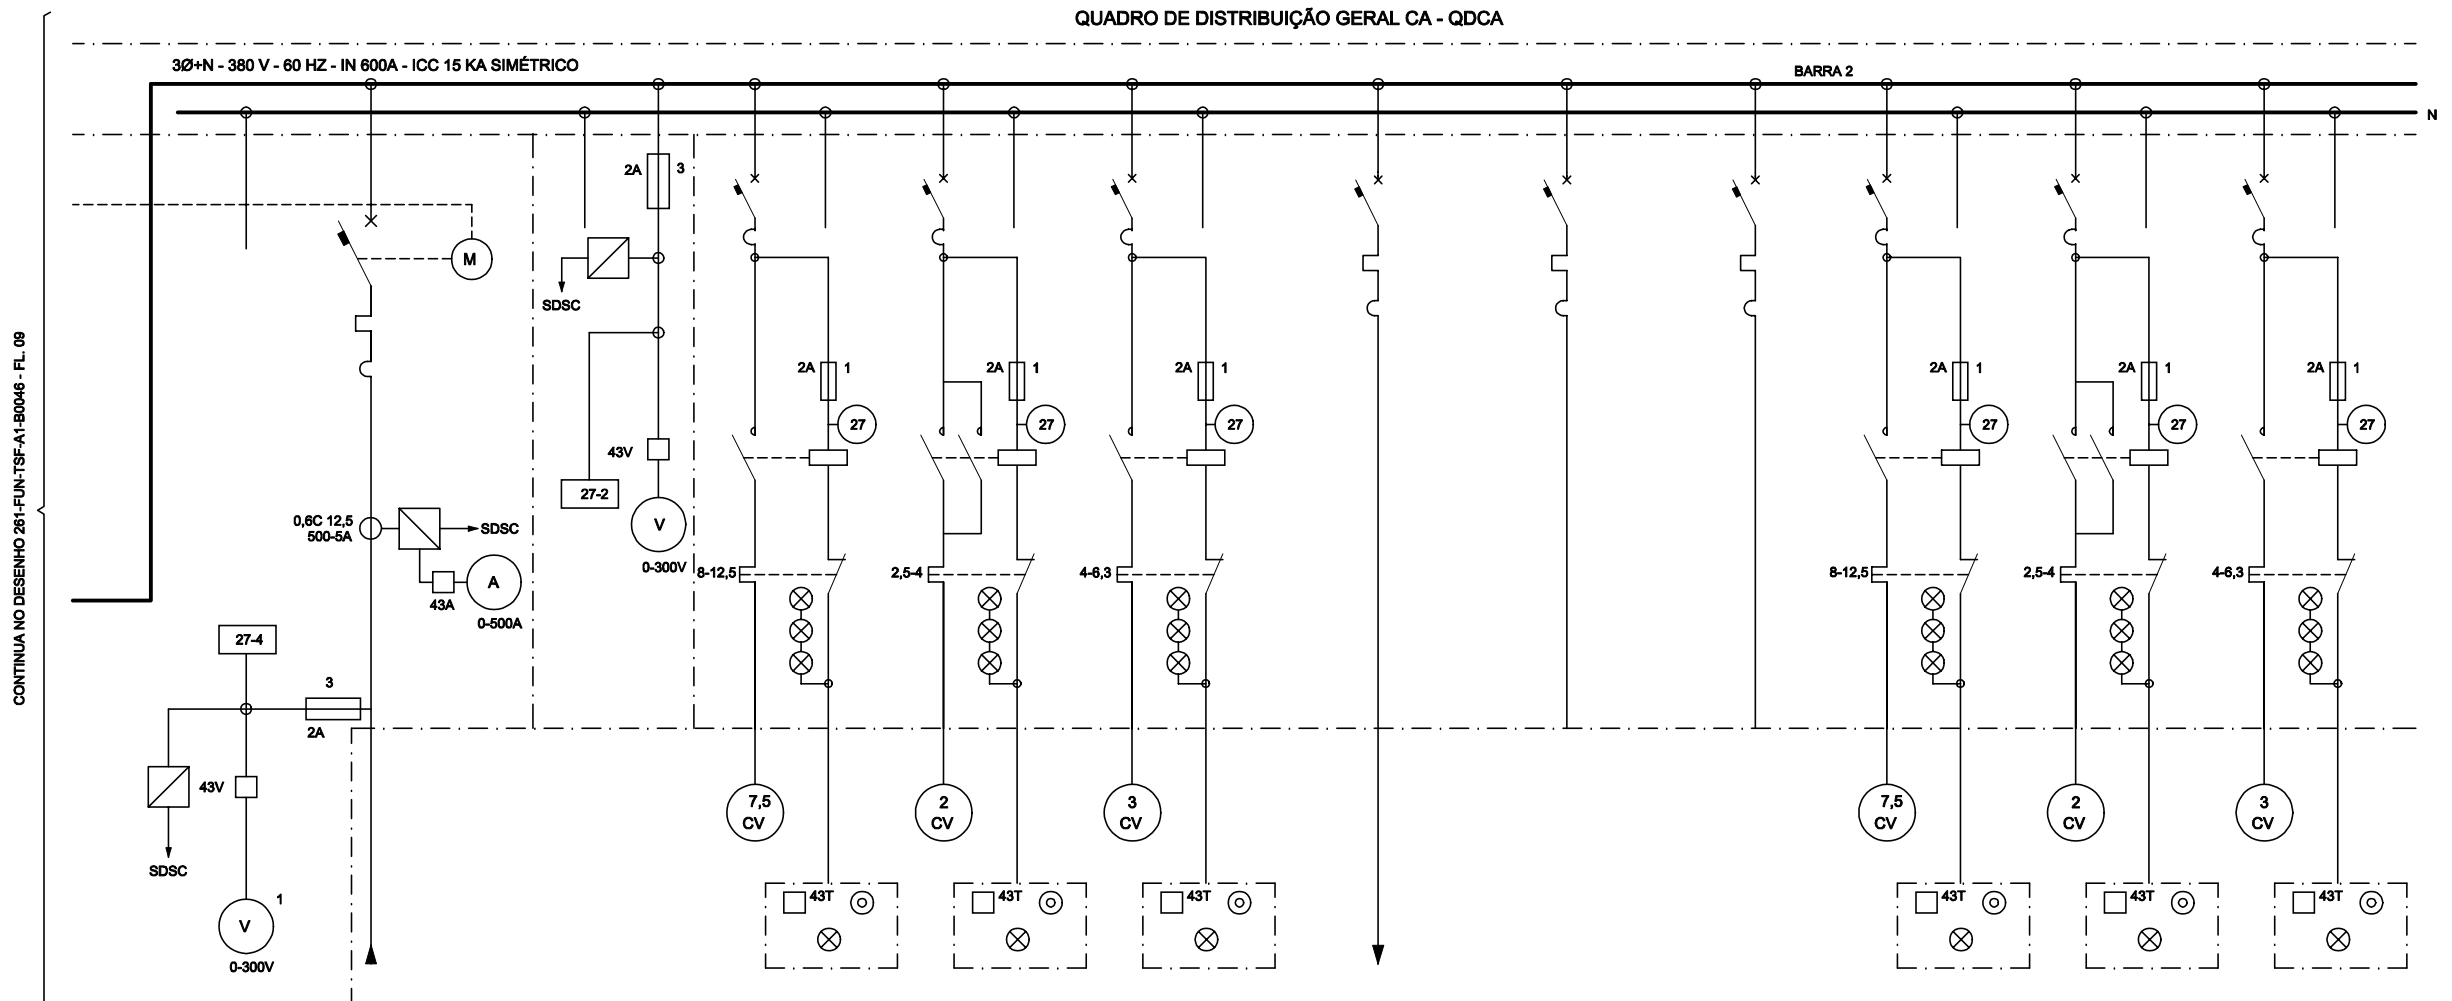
QUADRO DE DISTRIBUIÇÃO GERAL CA - QDCA

3Ø+N - 380 V - 60 HZ - IN 600A - ICC 15 KA SIMÉTRICO

BARRA 2

N

CONTINUA NO DESENHO 261-FUN-TSF-A1-B0046 - FL. 09

M

2A 3

SDSC

43V

27-2

V

0-300V

0,6C 12,5
500-5A

SDSC

A

43A

0-500A

27-4

3

2A

43V

SDSC

V

1

0-300V

2A 1

27

8-12,5

7,5
CV

43T

2A 1

27

2,5-4

2
CV

43T

2A 1

27

4-6,3

3
CV

43T

2A 1

27

8-12,5

7,5
CV

43T

2A 1

27

2,5-4

2
CV

43T

2A 1

27

4-6,3

3
CV

43T